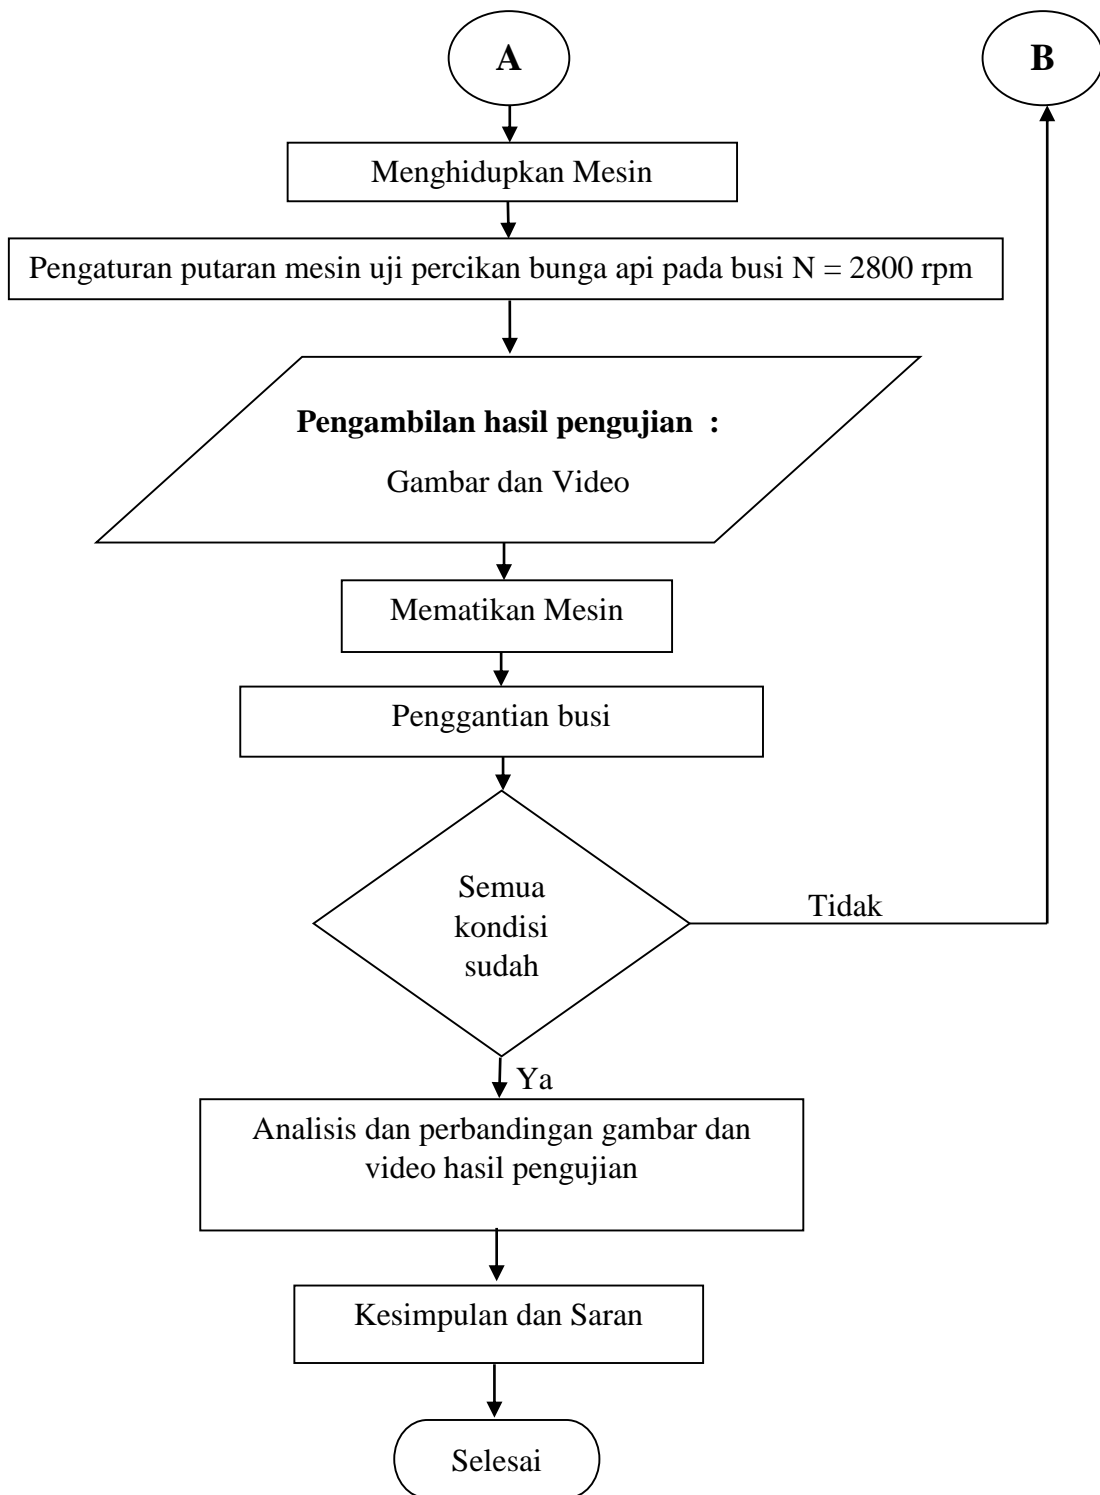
A

B

Menghidupkan Mesin

Pengaturan putaran mesin uji percikan bunga api pada busi N = 2800 rpm

**Pengambilan hasil pengujian :**

Gambar dan Video

Mematikan Mesin

Penggantian busi

Semua kondisi sudah

Tidak

Ya

Analisis dan perbandingan gambar dan video hasil pengujian

Kesimpulan dan Saran

Selesai